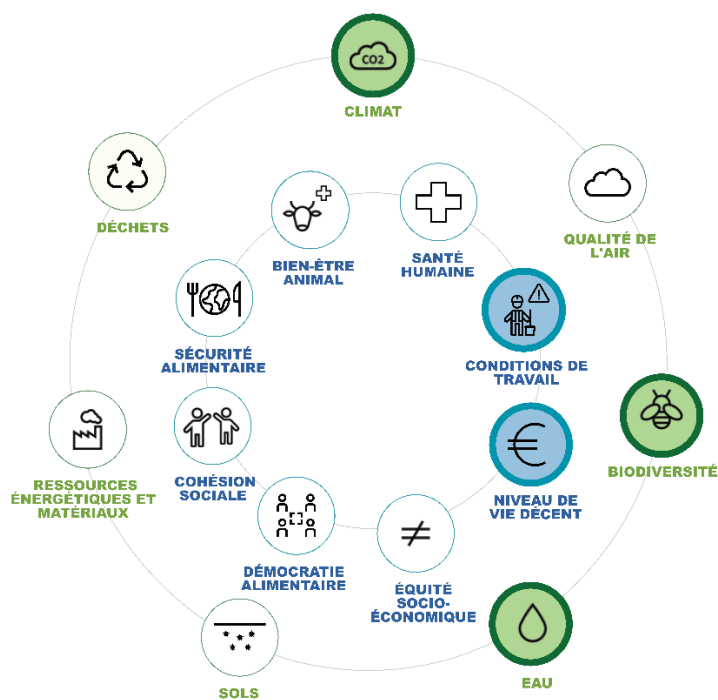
CO2

CLIMAT

DÉCHETS

QUALITÉ DE L'AIR

BIEN-ÊTRE ANIMAL

SANTÉ HUMAINE

SÉCURITÉ ALIMENTAIRE

CONDITIONS DE TRAVAIL

BIODIVERSITÉ

COHÉSION SOCIALE

RESSOURCES ÉNERGÉTIQUES ET MATÉRIAUX

NIVEAU DE VIE DÉCENT

DÉMOCRATIE ALIMENTAIRE

ÉQUITÉ SOCIO-ÉCONOMIQUE

SOLS

EAU